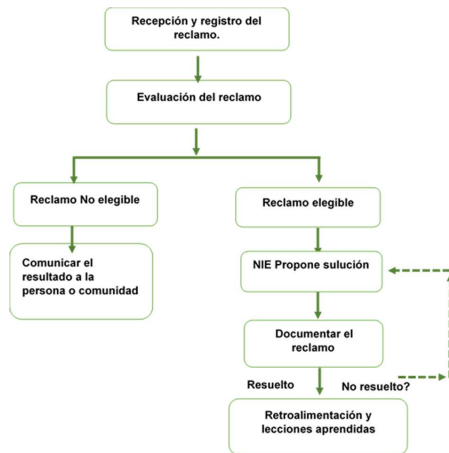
Recepción y registro del reclamo.

Evaluación del reclamo

Reclamo No elegible

Comunicar el resultado a la persona o comunidad

Reclamo elegible

NIE Propone sulución

Documentar el reclamo

Resuelto

No resuelto?

Retroalimentación y lecciones aprendidas